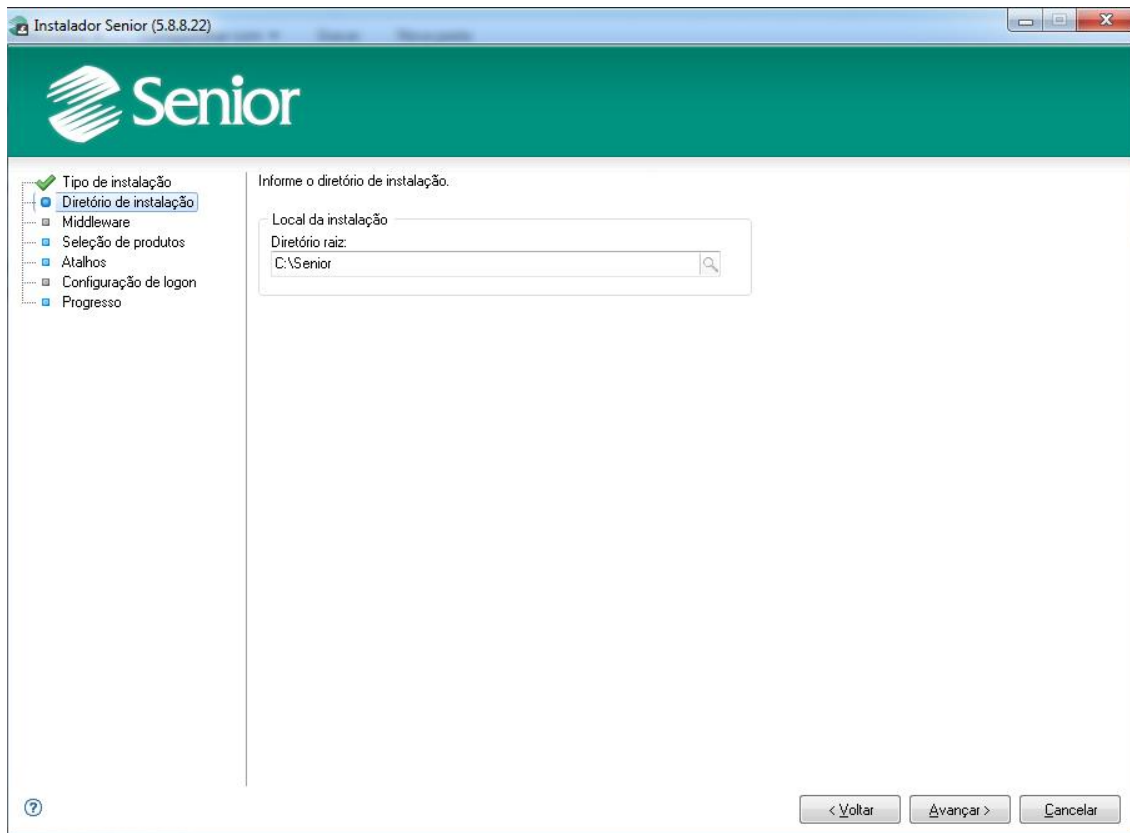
Instalador Senior (5.8.8.22)

Senior

Tipo de instalação
Diretório de instalação
Middleware
Seleção de produtos
Atalhos
Configuração de logon
Progresso

Informe o diretório de instalação.

Local da instalação
Diretório raiz:
C:\Senior

?

< Voltar
Avançar >
Cancelar